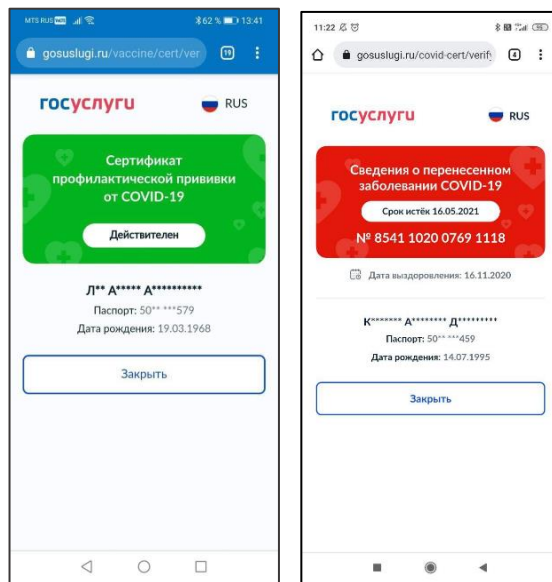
MTS RUS 62 % 13:41

gosuslugi.ru/vaccine/cert/ver 19

госуслуги RUS

Сертификат профилактической прививки от COVID-19

Действителен

Л** А***** А**********

Паспорт: 50** ***579

Дата рождения: 19.03.1968

Закрыть

11:22

gosuslugi.ru/covid-cert/verify 4

госуслуги RUS

Сведения о перенесенном заболевании COVID-19

Срок истёк 16.05.2021

№ 8541 1020 0769 1118

Дата выздоровления: 16.11.2020

К******* А******** Д*********

Паспорт: 50** ***459

Дата рождения: 14.07.1995

Закрыть